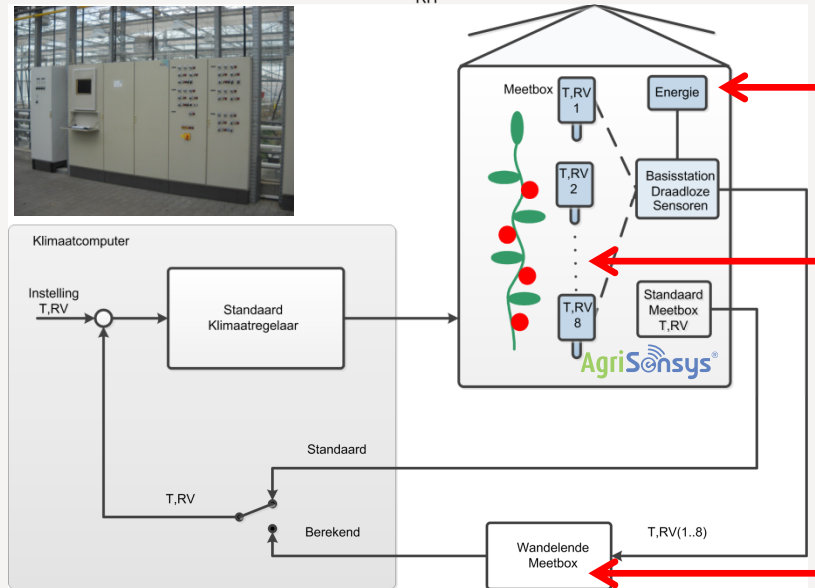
Meetbox

T,RV 1

Energie

T,RV 2

Basisstation Draadloze Sensoren

T,RV 8

Standaard Meetbox T,RV

AgriSensys®

Klimaatcomputer

Instelling T,RV

Standaard Klimaatregelaar

Standaard

T,RV

Berekend

Wandelende Meetbox

T,RV(1..8)